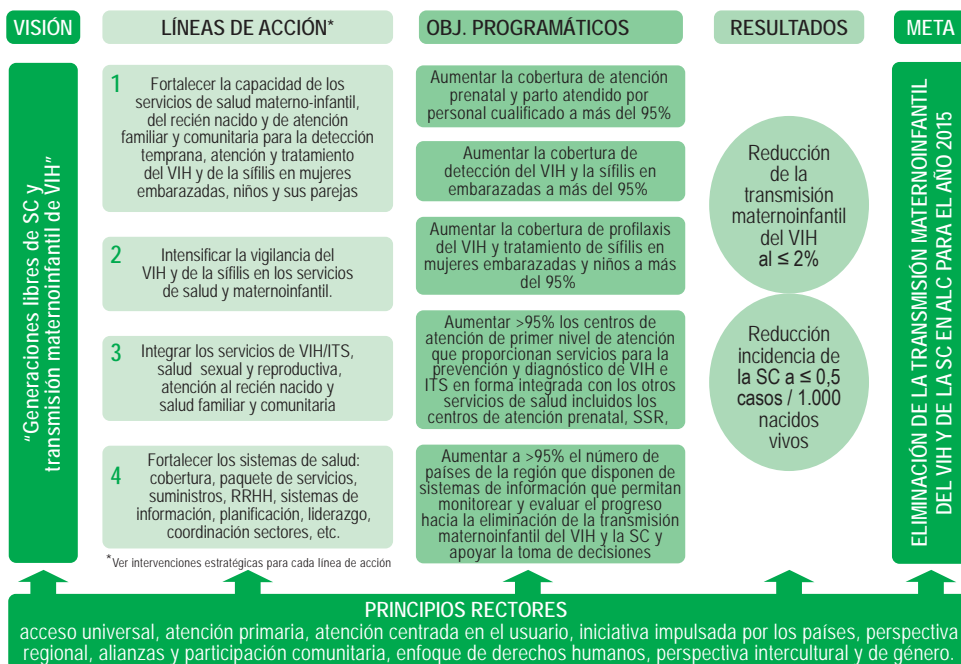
VISIÓN

"Generaciones libres de SC y transmisión maternoinfantil de VIH"

LÍNEAS DE ACCIÓN*

1 Fortalecer la capacidad de los servicios de salud materno-infantil, del recién nacido y de atención familiar y comunitaria para la detección temprana, atención y tratamiento del VIH y de la sífilis en mujeres embarazadas, niños y sus parejas

2 Intensificar la vigilancia del VIH y de la sífilis en los servicios de salud y maternoinfantil.

3 Integrar los servicios de VIH/ITS, salud sexual y reproductiva, atención al recién nacido y salud familiar y comunitaria

4 Fortalecer los sistemas de salud: cobertura, paquete de servicios, suministros, RRHH, sistemas de información, planificación, liderazgo, coordinación sectores, etc.

*Ver intervenciones estratégicas para cada línea de acción

OBJ. PROGRAMÁTICOS

Aumentar la cobertura de atención prenatal y parto atendido por personal cualificado a más del 95%

Aumentar la cobertura de detección del VIH y la sífilis en embarazadas a más del 95%

Aumentar la cobertura de profilaxis del VIH y tratamiento de sífilis en mujeres embarazadas y niños a más del 95%

Aumentar >95% los centros de atención de primer nivel de atención que proporcionan servicios para la prevención y diagnóstico de VIH e ITS en forma integrada con los otros servicios de salud incluidos los centros de atención prenatal, SSR,

Aumentar a >95% el número de países de la región que disponen de sistemas de información que permitan monitorear y evaluar el progreso hacia la eliminación de la transmisión maternoinfantil del VIH y la SC y apoyar la toma de decisiones

RESULTADOS

Reducción de la transmisión maternoinfantil del VIH al ≤ 2%

Reducción incidencia de la SC a ≤ 0,5 casos / 1.000 nacidos vivos

META

ELIMINACIÓN DE LA TRANSMISIÓN MATERNOINFANTIL DEL VIH Y DE LA SC EN ALC PARA EL AÑO 2015

PRINCIPIOS RECTORES
acceso universal, atención primaria, atención centrada en el usuario, iniciativa impulsada por los países, perspectiva regional, alianzas y participación comunitaria, enfoque de derechos humanos, perspectiva intercultural y de género.